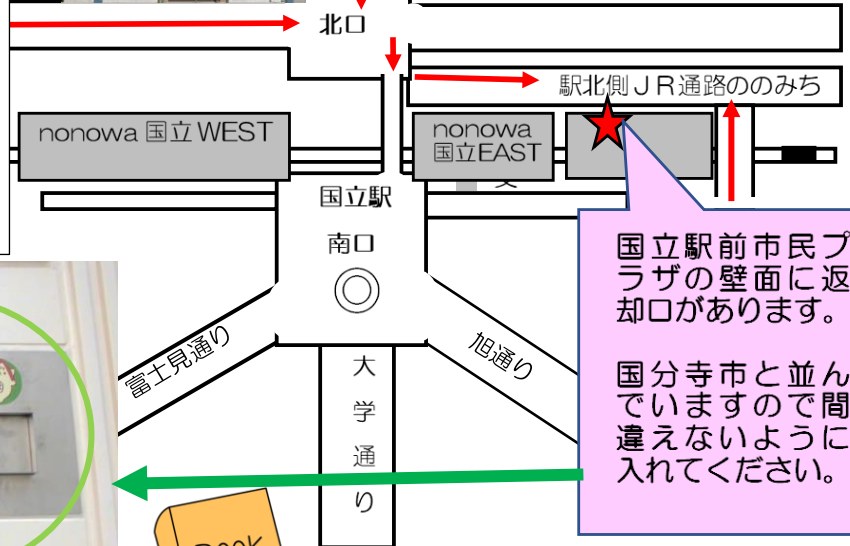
北口

駅北側ＪＲ通路ののみち

nonowa 国立WEST

nonowa 国立EAST

国立駅

南口

富士見通り

旭通り

大学通り

国立駅前市民プラザの壁面に返却口があります。

国分寺市と並んでいますので間違えないように入れてください。

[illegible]